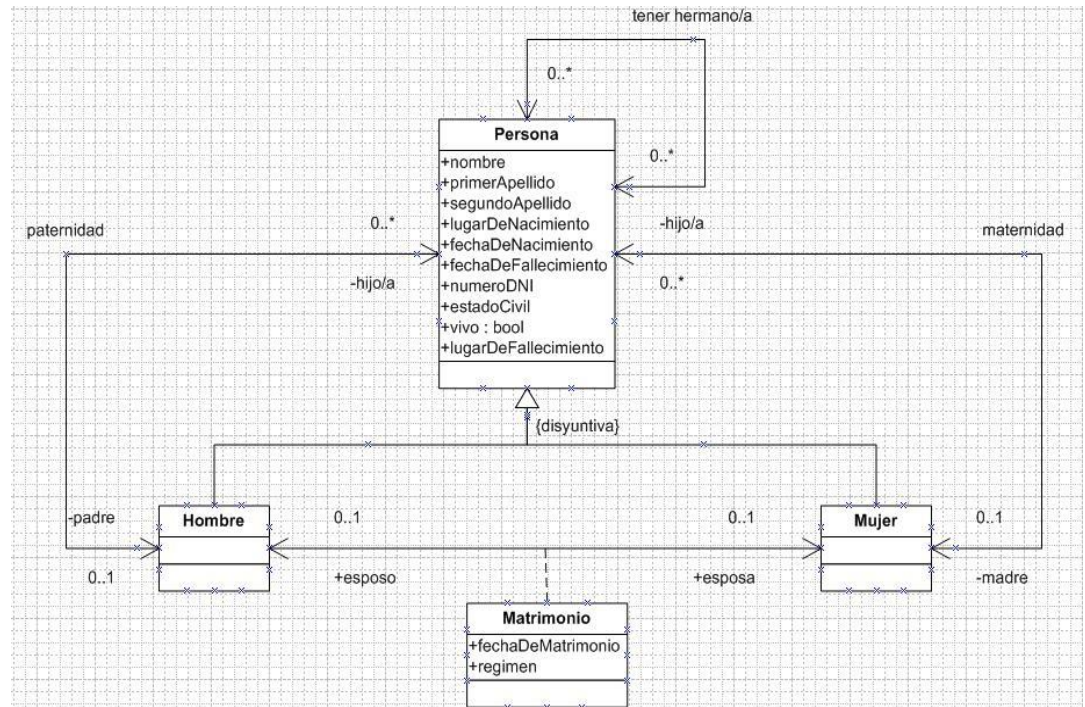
tener hermano/a

0..*

Persona

+nombre
+primerApellido
+segundoApellido
+lugarDeNacimiento
+fechaDeNacimiento
+fechaDeFallecimiento
+numeroDNI
+estadoCivil
+vivo : bool
+lugarDeFallecimiento

0..*

paternidad

0..*

-hijo/a

-hijo/a

maternidad

0..*

{disyuntiva}

-padre

Hombre

0..1

0..1

0..1

Mujer

0..1

+esposo

+esposa

-madre

Matrimonio

+fechaDeMatrimonio
+regimen